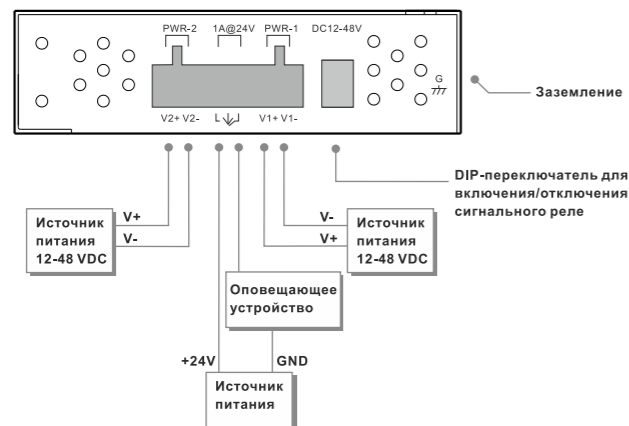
PWR-2
1A@24V
PWR-1
DC12-48V
G
V2+ V2-
L
V1+ V1-

Заземление

DIP-переключатель для включения/отключения сигнального реле

Источник питания 12-48 VDC
V+
V-

V-
V+
Источник питания 12-48 VDC

Оповещающее устройство

+24V
GND
Источник питания